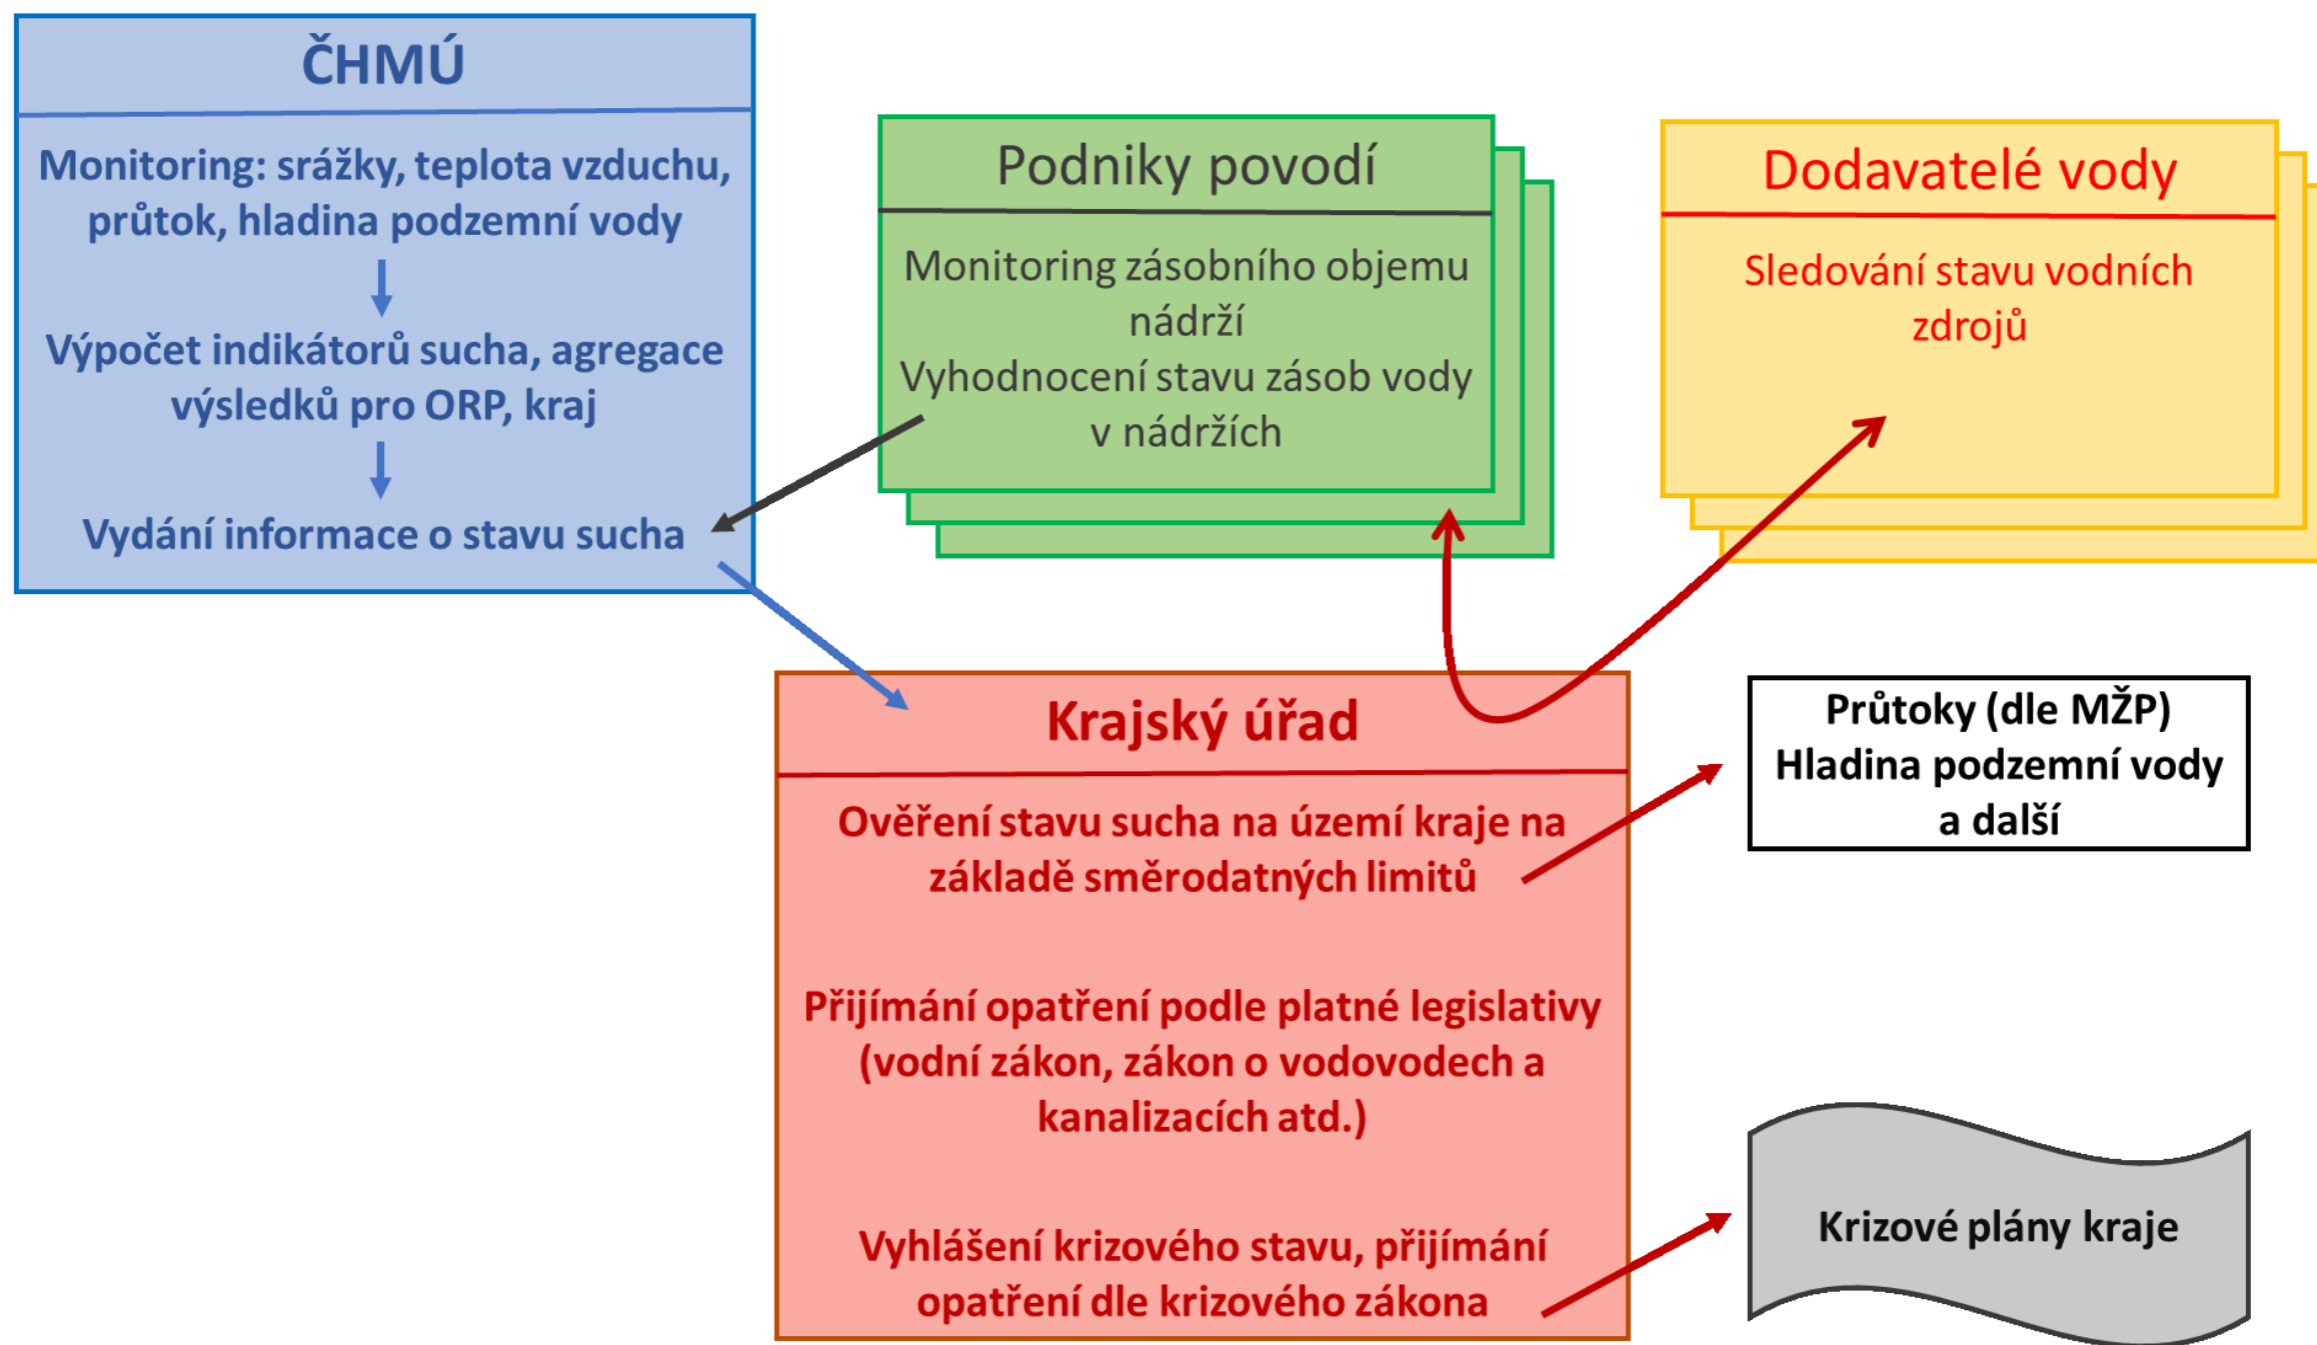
ČHMÚ

Monitoring: srážky, teplota vzduchu, průtok, hladina podzemní vody

Výpočet indikátorů sucha, agregace výsledků pro ORP, kraj

Vydání informace o stavu sucha

Podniky povodí

Monitoring zásobního objemu nádrží
Vyhodnocení stavu zásob vody v nádržích

Dodavatelé vody

Sledování stavu vodních zdrojů

Krajský úřad

Ověření stavu sucha na území kraje na základě směrodatných limitů

Přijímání opatření podle platné legislativy (vodní zákon, zákon o vodovodech a kanalizacích atd.)

Vyhlášení krizového stavu, přijímání opatření dle krizového zákona

Průtoky (dle MŽP)
Hladina podzemní vody
a další

Krizové plány kraje